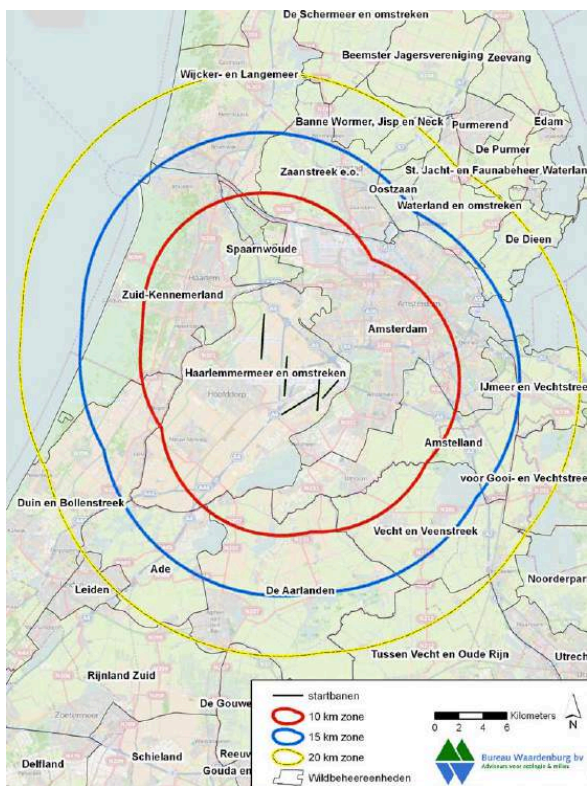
De Schermeer en omstreken
Beemster Jagersvereniging
Zeevang
Wijcker- en Langemeer
Banne Wormer, Jisp en Neck
Purmerend
Edam
De Purmer
Zaanstreek e.o.
St. Jacht- en Faunabeheer Waterlan
Oostzaan
Waterland en omstreken
De Dieen
Spaarnwoude
Zuid-Kennemerland
Amsterdam
Haarlemmermeer en omstreken
IJmeer en Vechtstree
Amstelland
voor Gooi- en Vechtstree
Duin en Bollenstreek
Vecht en Veenstreek
Ade
Noorderpar
Leiden
De Aarlanden
Tussen Vecht en Oude Rijn
Utrech
Rijnland Zuid
De Gouwe
Schieland
Reeuw
Delfland
Gouda en
startbanen
10 km zone
15 km zone
20 km zone
Wildbeheereenheden
0 2 4 6 Kilometers
N
Bureau Waardenburg bv
Adviseurs voor ecologie & milieu